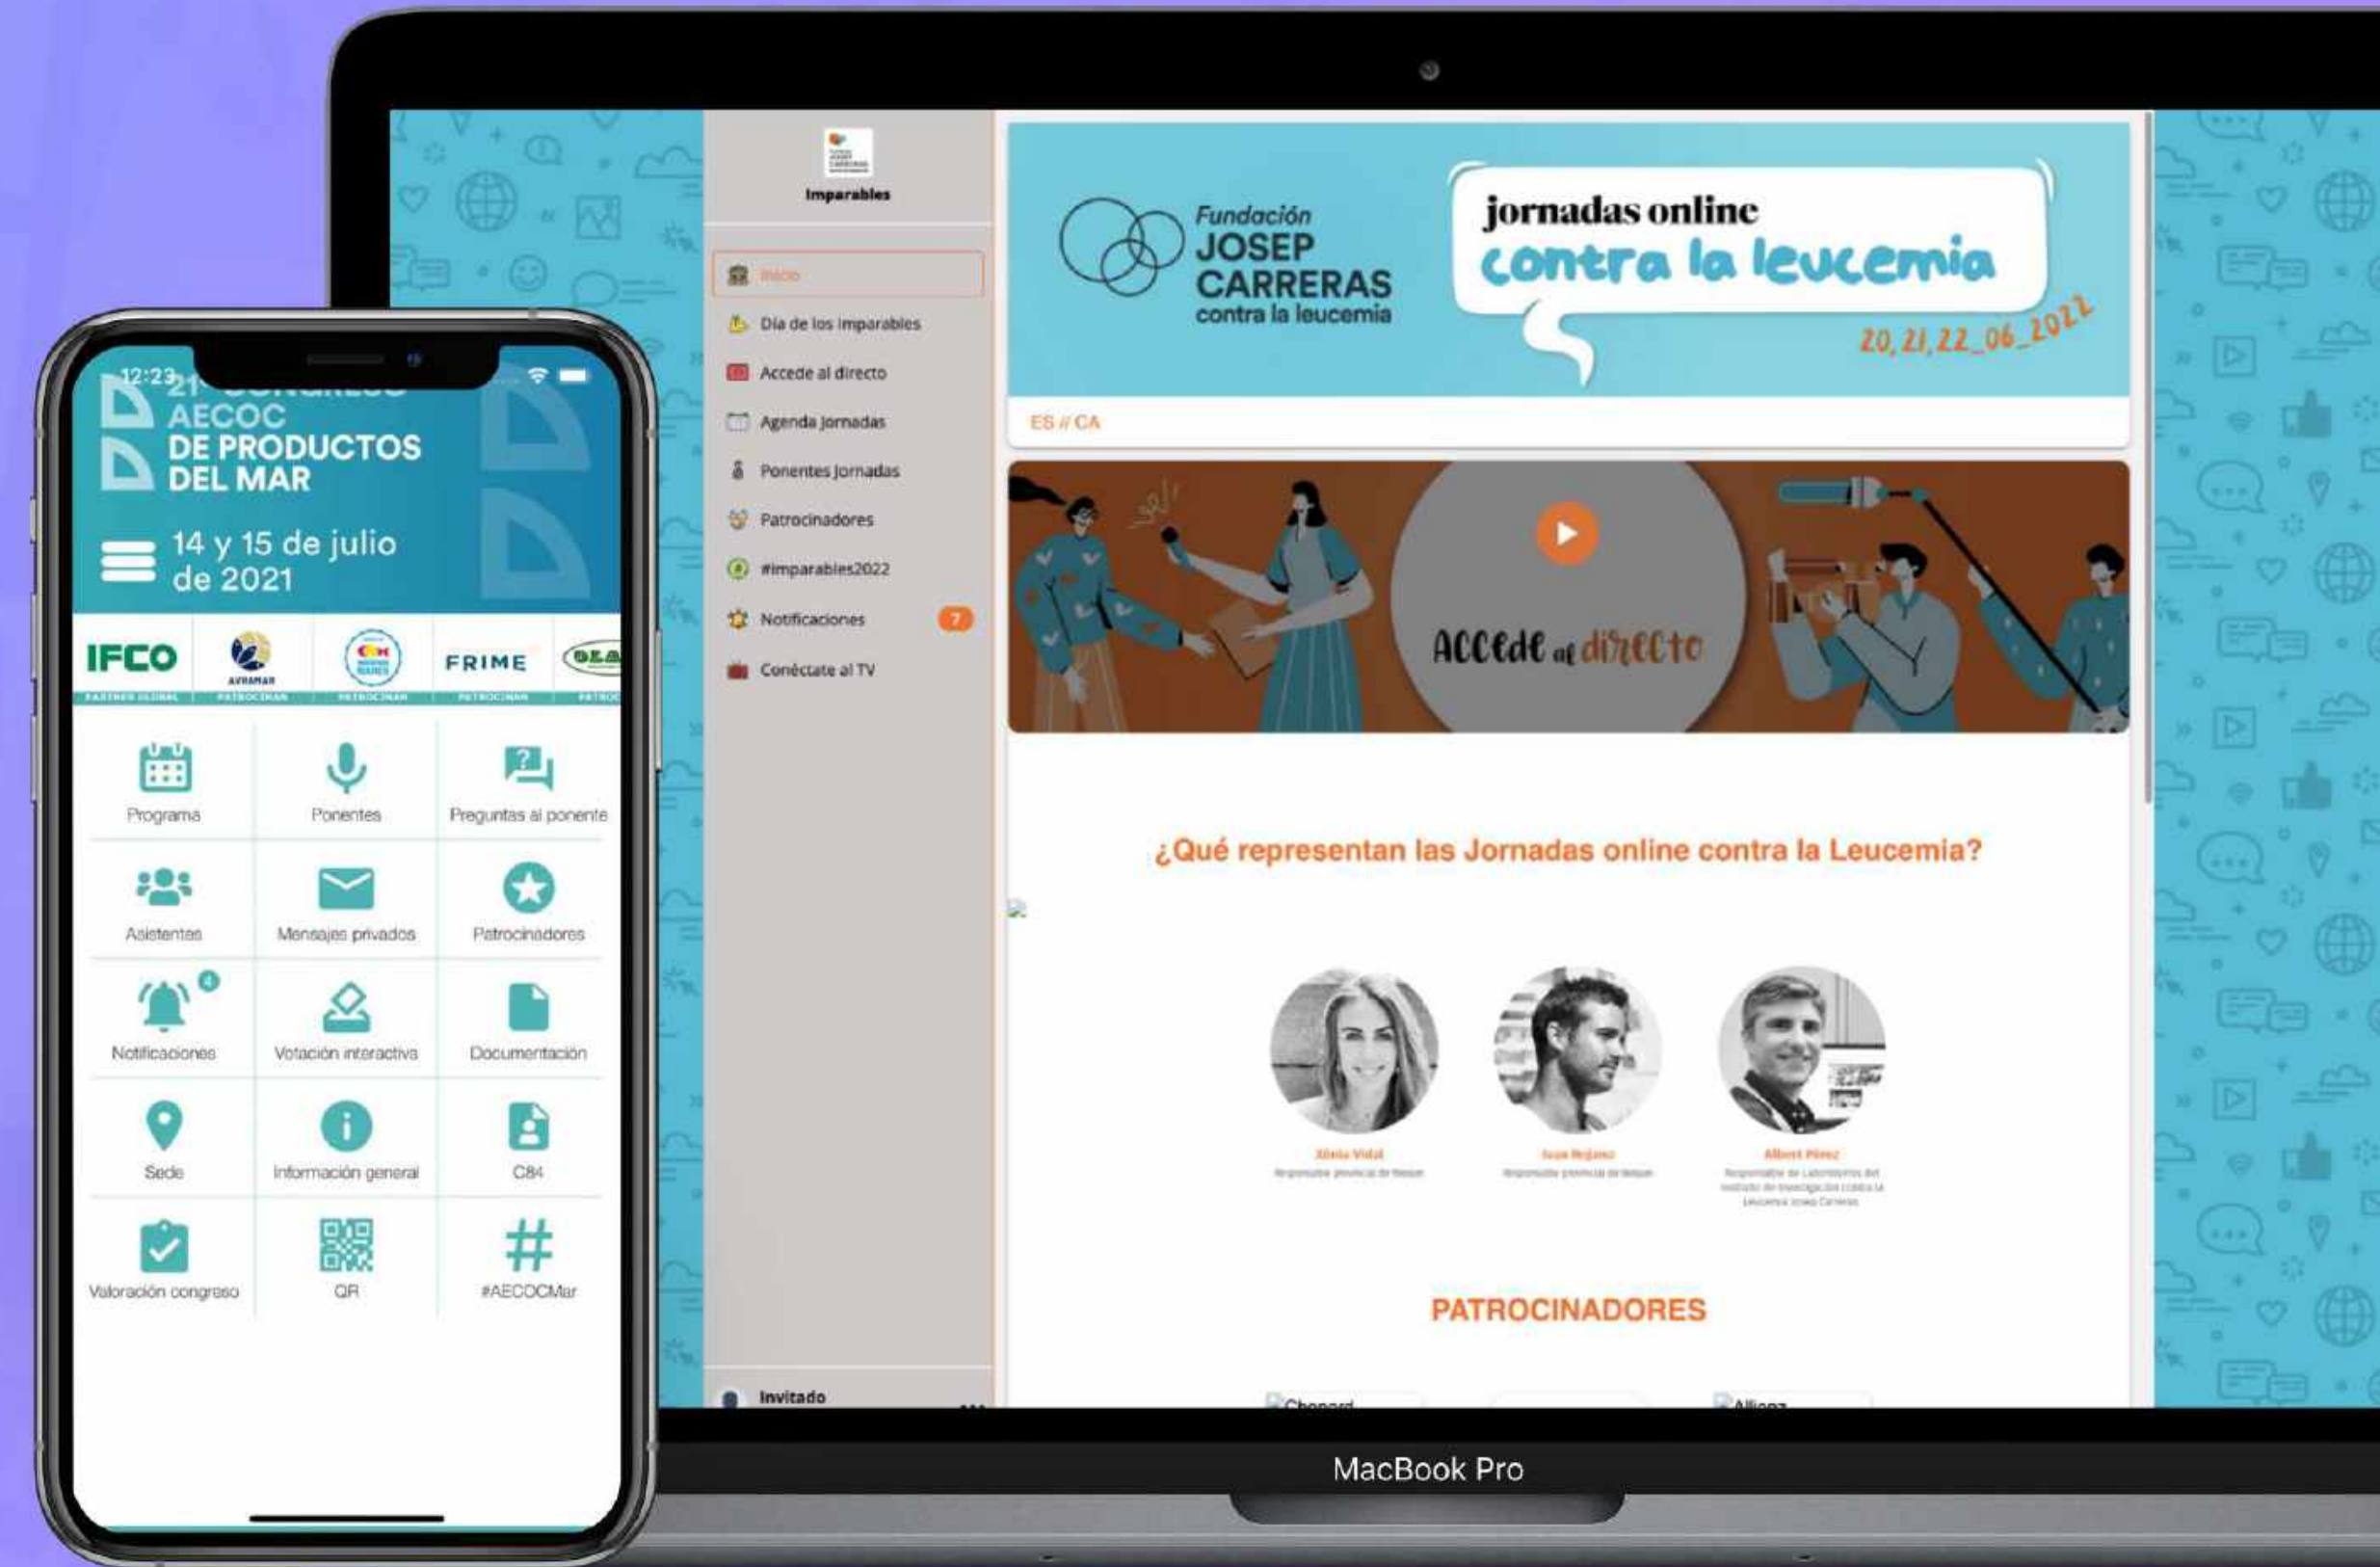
12:23

21º CONGRESO AECOC DE PRODUCTOS DEL MAR

14 y 15 de julio de 2021

IFCO
PARTNER GLOBAL

AVRAMAR
PATROCINAN

PATROCINAN

FRIME
PATROCINAN

PATROC

Programa

Ponentes

Preguntas al ponente

Asistentes

Mensajes privados

Patrocinadores

4
Notificaciones

Votación interactiva

Documentación

Sede

Información general

C84

Valoración congreso

QR

#AECOCMar

Imparables

Inicio

Día de los imparables

Accede al directo

Agenda Jornadas

Ponentes Jornadas

Patrocinadores

#imparables2022

Notificaciones 7

Conéctate al TV

Invitado

Fundación JOSEP CARRERAS contra la leucemia

jornadas online contra la leucemia

20,21,22_06_2022

ES // CA

Accede al directo

¿Qué representan las Jornadas online contra la Leucemia?

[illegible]
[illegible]

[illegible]
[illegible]

Albert Pérez
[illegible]

PATROCINADORES

Chopard

Allianz

MacBook Pro